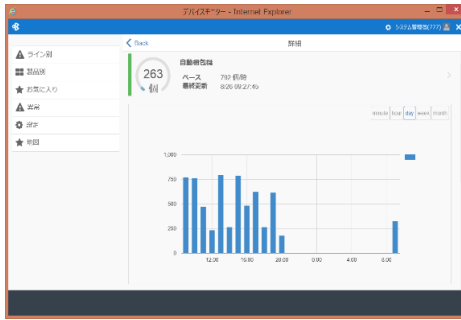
デバイスモニター - Internet Explorer

システム管理者(777)

ライン別
製品別
お気に入り
異常
設定
帳票

Back
詳細

263
個
自動梱包機
ペース 792 個/時
最終更新 8/26 09:27:45

minute
hour
day
week
month

1,000
750
500
250
0
12:00
16:00
20:00
0:00
4:00
8:00